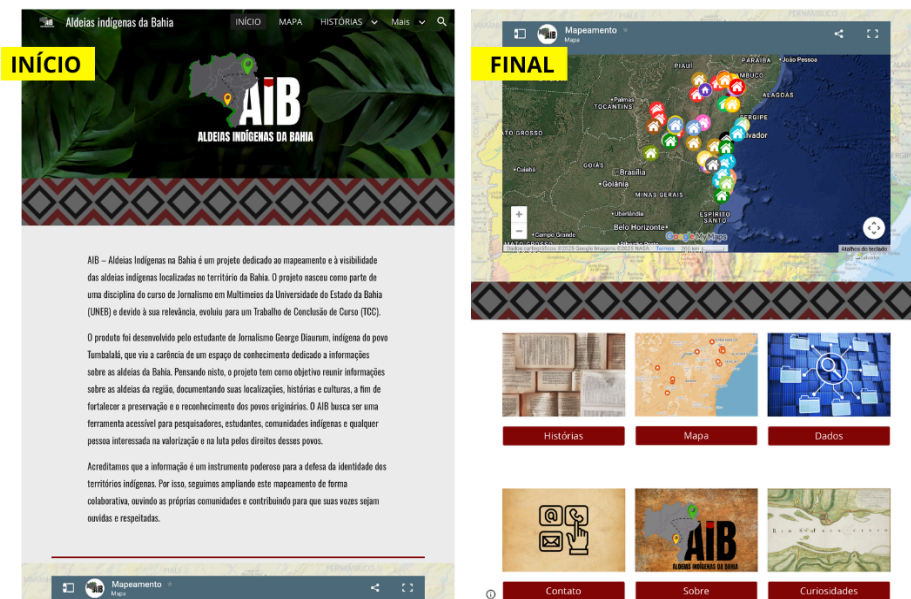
INÍCIO

Aldeias indígenas da Bahia   INÍCIO   MAPA   HISTÓRIAS   Mais

AIB
ALDEIAS INDÍGENAS DA BAHIA

AIB – Aldeias Indígenas na Bahia é um projeto dedicado ao mapeamento e à visibilidade das aldeias indígenas localizadas no território da Bahia. O projeto nasceu como parte de uma disciplina do curso de Jornalismo em Multimeios da Universidade do Estado da Bahia (UNEB) e devido à sua relevância, evoluiu para um Trabalho de Conclusão de Curso (TCC).

O produto foi desenvolvido pelo estudante de Jornalismo George Diaurum, indígena do povo Tumbalalá, que viu a carência de um espaço de conhecimento dedicado a informações sobre as aldeias da Bahia. Pensando nisto, o projeto tem como objetivo reunir informações sobre as aldeias da região, documentando suas localizações, histórias e culturas, a fim de fortalecer a preservação e o reconhecimento dos povos originários. O AIB busca ser uma ferramenta acessível para pesquisadores, estudantes, comunidades indígenas e qualquer pessoa interessada na valorização e na luta pelos direitos desses povos.

Acreditamos que a informação é um instrumento poderoso para a defesa da identidade dos territórios indígenas. Por isso, seguimos ampliando este mapeamento de forma colaborativa, ouvindo as próprias comunidades e contribuindo para que suas vozes sejam ouvidas e respeitadas.

Mapeamento
Mapa

FINAL

Mapeamento
Mapa

PIAUÍ   PARAÍBA   João Pessoa   Palmas   TOCANTINS   ALAGOAS   MATO GROSSO   SERGIPE   Salvador   Cuiabá   GOIÁS   Brasília   Goiânia   MINAS GERAIS   Uberlândia   ESPÍRITO SANTO   Belo Horizonte   Campo Grande   MATO GROSSO   Google My Maps   Dados do mapa ©2025 Google Imagens ©2025 NASA   Termos   200 km   Atalhos do teclado

Histórias   Mapa   Dados

Contato   Sobre   Curiosidades

AIB
ALDEIAS INDÍGENAS DA BAHIA